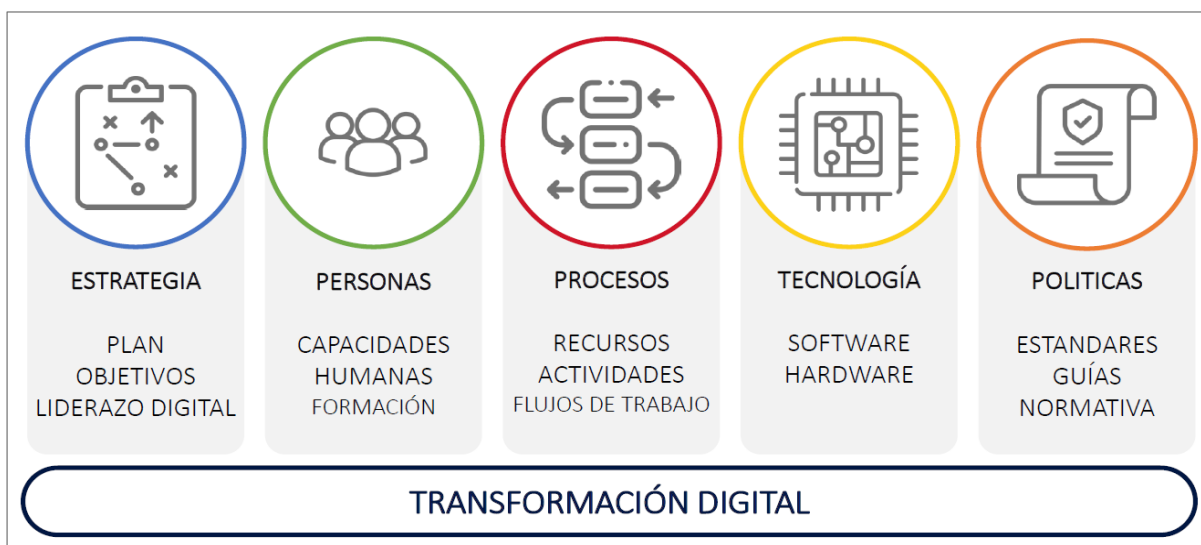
ESTRATEGIA

PLAN
OBJETIVOS
LIDERAZO DIGITAL

PERSONAS

CAPACIDADES
HUMANAS
FORMACIÓN

PROCESOS

RECURSOS
ACTIVIDADES
FLUJOS DE TRABAJO

TECNOLOGÍA

SOFTWARE
HARDWARE

POLITICAS

ESTANDARES
GUÍAS
NORMATIVA

TRANSFORMACIÓN DIGITAL